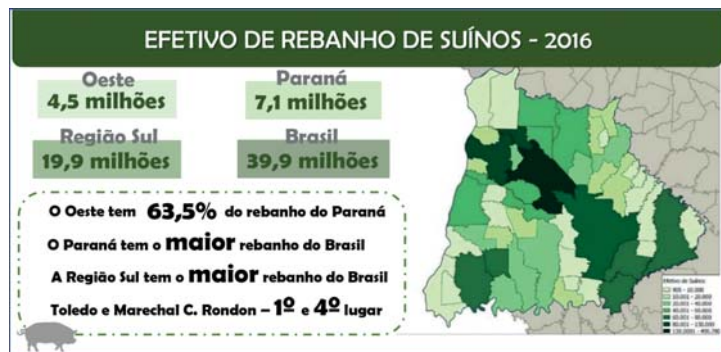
EFETIVO DE REBANHO DE SUÍNOS - 2016

Oeste
4,5 milhões

Paraná
7,1 milhões

Região Sul
19,9 milhões

Brasil
39,9 milhões

O Oeste tem 63,5% do rebanho do Paraná

O Paraná tem o maior rebanho do Brasil

A Região Sul tem o maior rebanho do Brasil

Toledo e Marechal C. Rondon – 1º e 4º lugar

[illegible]